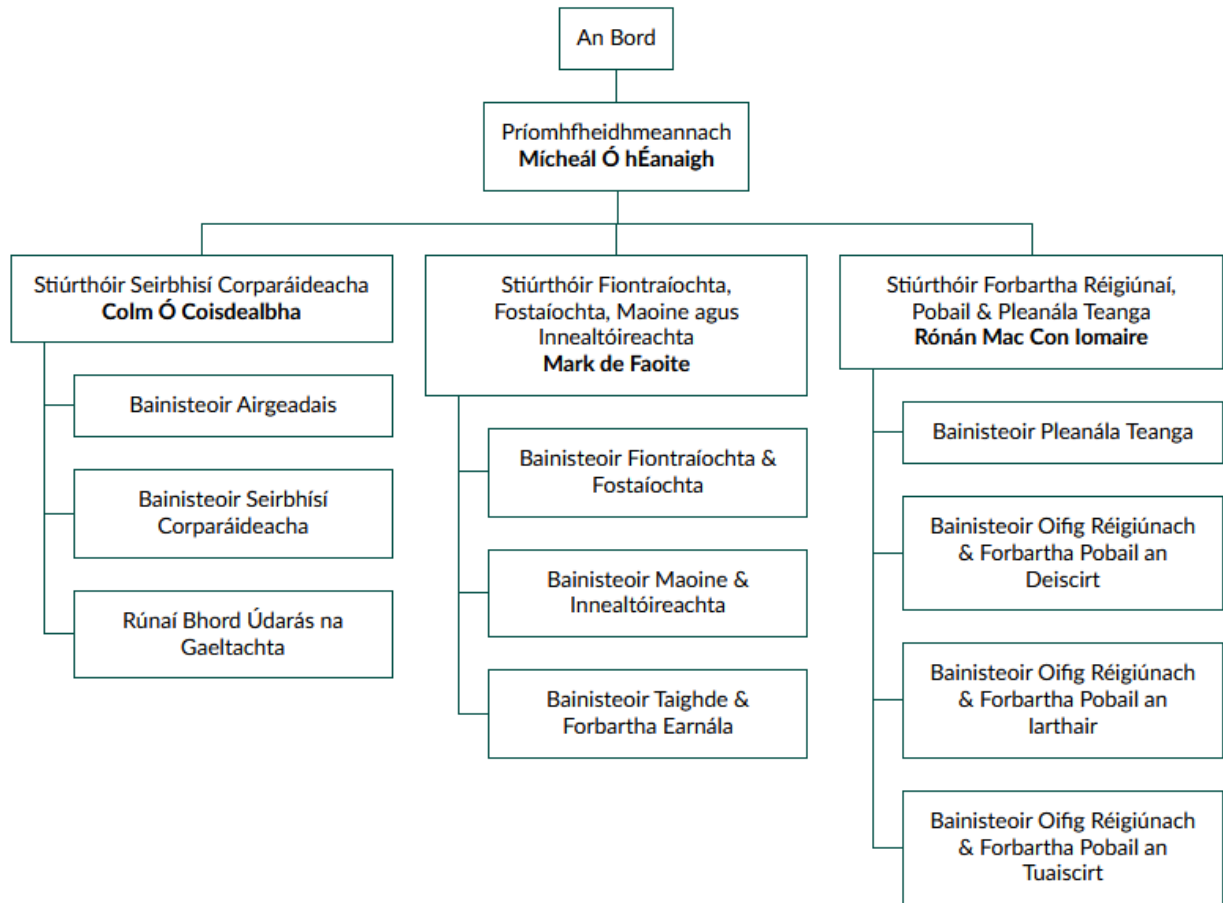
An Bord

Príomhfheidhmeannach
**Mícheál Ó hÉanaigh**

Stiúrthóir Seirbhísí Corparáideacha
**Colm Ó Coisdealbha**

Bainisteoir Airgeadais

Bainisteoir Seirbhísí Corparáideacha

Rúnaí Bhord Údarás na Gaeltachta

Stiúrthóir Fiontraíochta, Fostaíochta, Maoine agus Innealtóireachta
**Mark de Faoite**

Bainisteoir Fiontraíochta & Fostaíochta

Bainisteoir Maoine & Innealtóireachta

Bainisteoir Taighde & Forbartha Earnála

Stiúrthóir Forbartha Réigiúnaí, Pobail & Pleanála Teanga
**Rónán Mac Con Iomaire**

Bainisteoir Pleanála Teanga

Bainisteoir Oifig Réigiúnach & Forbartha Pobail an Deiscirt

Bainisteoir Oifig Réigiúnach & Forbartha Pobail an Iarthair

Bainisteoir Oifig Réigiúnach & Forbartha Pobail an Tuaiscirt